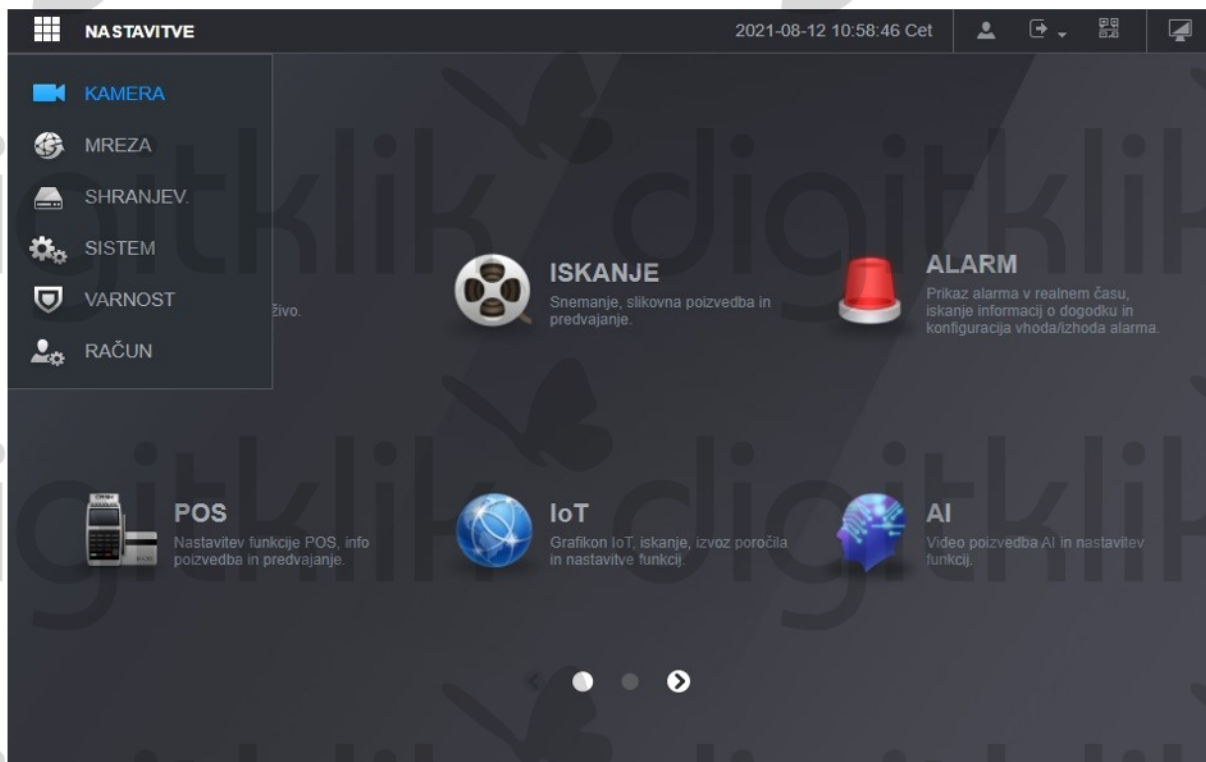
NASTAVITVE

2021-08-12 10:58:46 Cet

KAMERA
MREZA
SHRANJEV.
SISTEM
VARNOST
RAČUN

živo.

ISKANJE
Snemanje, slikovna poizvedba in predvajanje.

ALARM
Prikaz alarma v realnem času, iskanje informacij o dogodku in konfiguracija vhoda/izhoda alarma.

POS
Nastavitev funkcije POS, info poizvedba in predvajanje.

IoT
Grafikon IoT, iskanje, izvoz poročila in nastavitve funkcij.

AI
Video poizvedba AI in nastavitev funkcij.

digitklik
digitklik
digitklik
digitklik